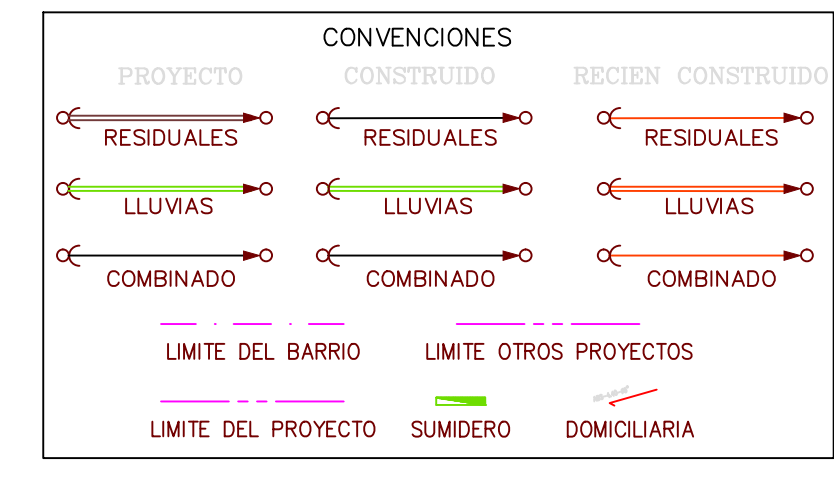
CONVENCIONES

PROYECTO

CONSTRUIDO

RECIEN CONSTRUIDO

RESIDUALES

RESIDUALES

RESIDUALES

LLUVIAS

LLUVIAS

LLUVIAS

COMBINADO

COMBINADO

COMBINADO

LIMITE DEL BARRIO

LIMITE OTROS PROYECTOS

LIMITE DEL PROYECTO

SUMIDERO

DOMICILIARIA